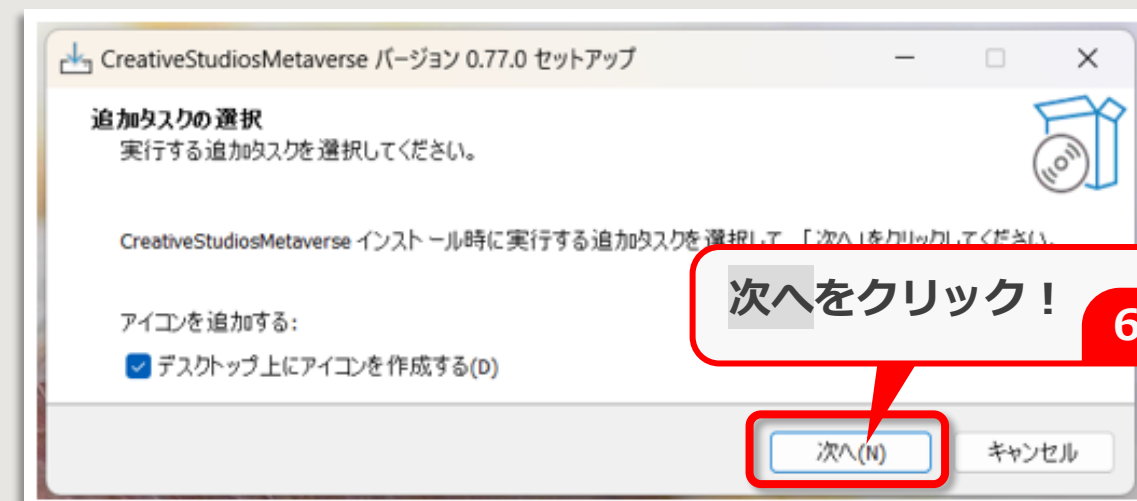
CreativeStudiosMetaverse バージョン 0.77.0 セットアップ

追加タスクの選択
実行する追加タスクを選択してください。

CreativeStudiosMetaverse インストール時に実行する追加タスクを選択して、「次へ」をクリックしてください。

次へをクリック！

6

アイコンを追加する:

デスクトップ上にアイコンを作成する(D)

次へ(N)

キャンセル